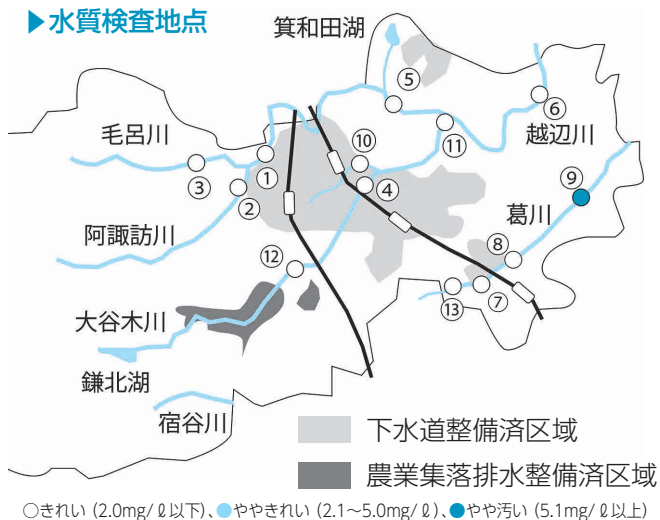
▶水質検査地点

箕和田湖

⑤

⑥

越辺川

毛呂川

⑩

⑪

①

③

②

④

⑨

葛川

阿諏訪川

⑧

⑫

⑬

⑦

大谷木川

鎌北湖

宿谷川

下水道整備済区域

農業集落排水整備済区域

○きれい（2.0mg/ℓ以下）、●ややきれい（2.1～5.0mg/ℓ）、●やや汚い（5.1mg/ℓ以上）